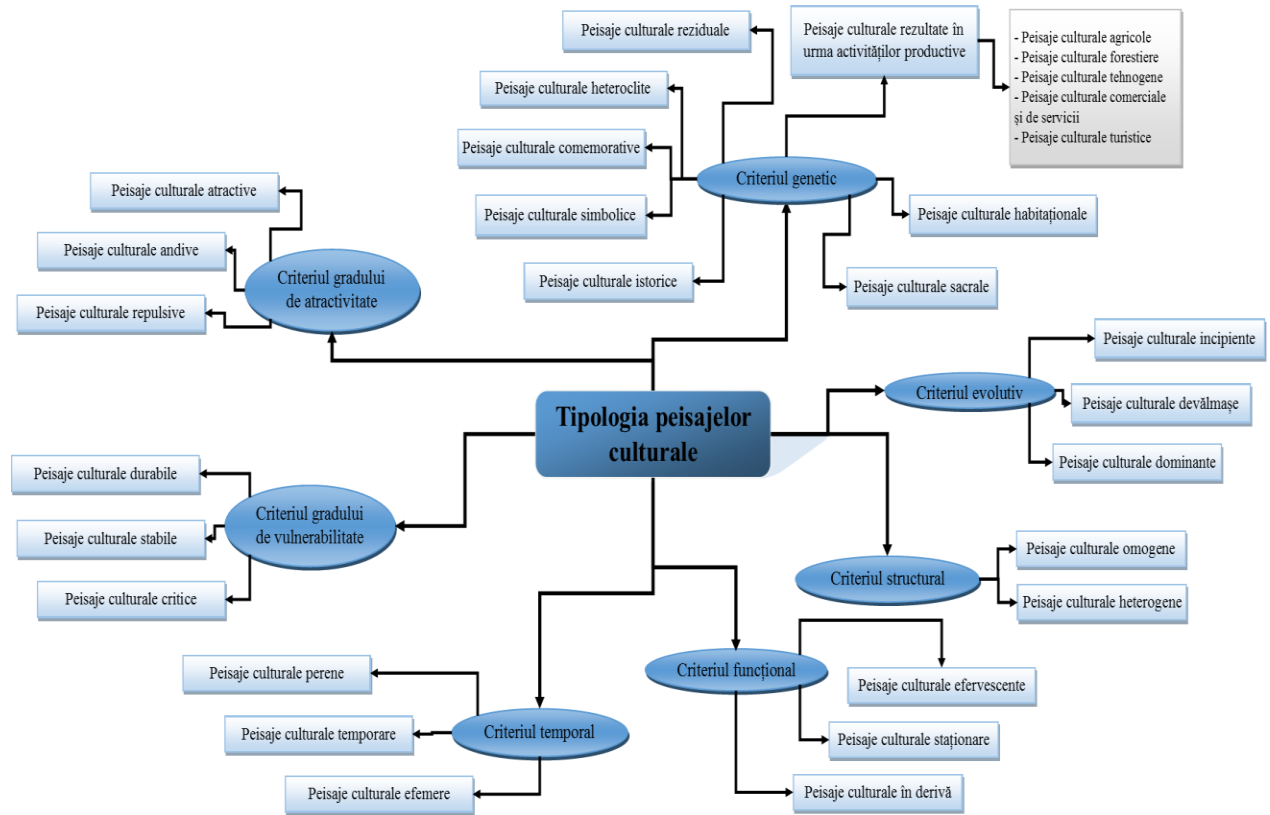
Tipologia peisajelor culturale

Criteriul genetic

Peisaje culturale reziduale

Peisaje culturale heteroclite

Peisaje culturale comemorative

Peisaje culturale simbolice

Peisaje culturale istorice

Peisaje culturale rezultate în urma activităților productive

- Peisaje culturale agricole
- Peisaje culturale forestiere
- Peisaje culturale tehnogene
- Peisaje culturale comerciale și de servicii
- Peisaje culturale turistice

Peisaje culturale habitaționale

Peisaje culturale sacrale

Criteriul gradului de atractivitate

Peisaje culturale atractive

Peisaje culturale andive

Peisaje culturale repulsive

Criteriul evolutiv

Peisaje culturale incipiente

Peisaje culturale devălmașe

Peisaje culturale dominante

Criteriul gradului de vulnerabilitate

Peisaje culturale durabile

Peisaje culturale stabile

Peisaje culturale critice

Criteriul structural

Peisaje culturale omogene

Peisaje culturale heterogene

Criteriul funcțional

Peisaje culturale efervescente

Peisaje culturale staționare

Peisaje culturale în derivă

Criteriul temporal

Peisaje culturale perene

Peisaje culturale temporare

Peisaje culturale efemere